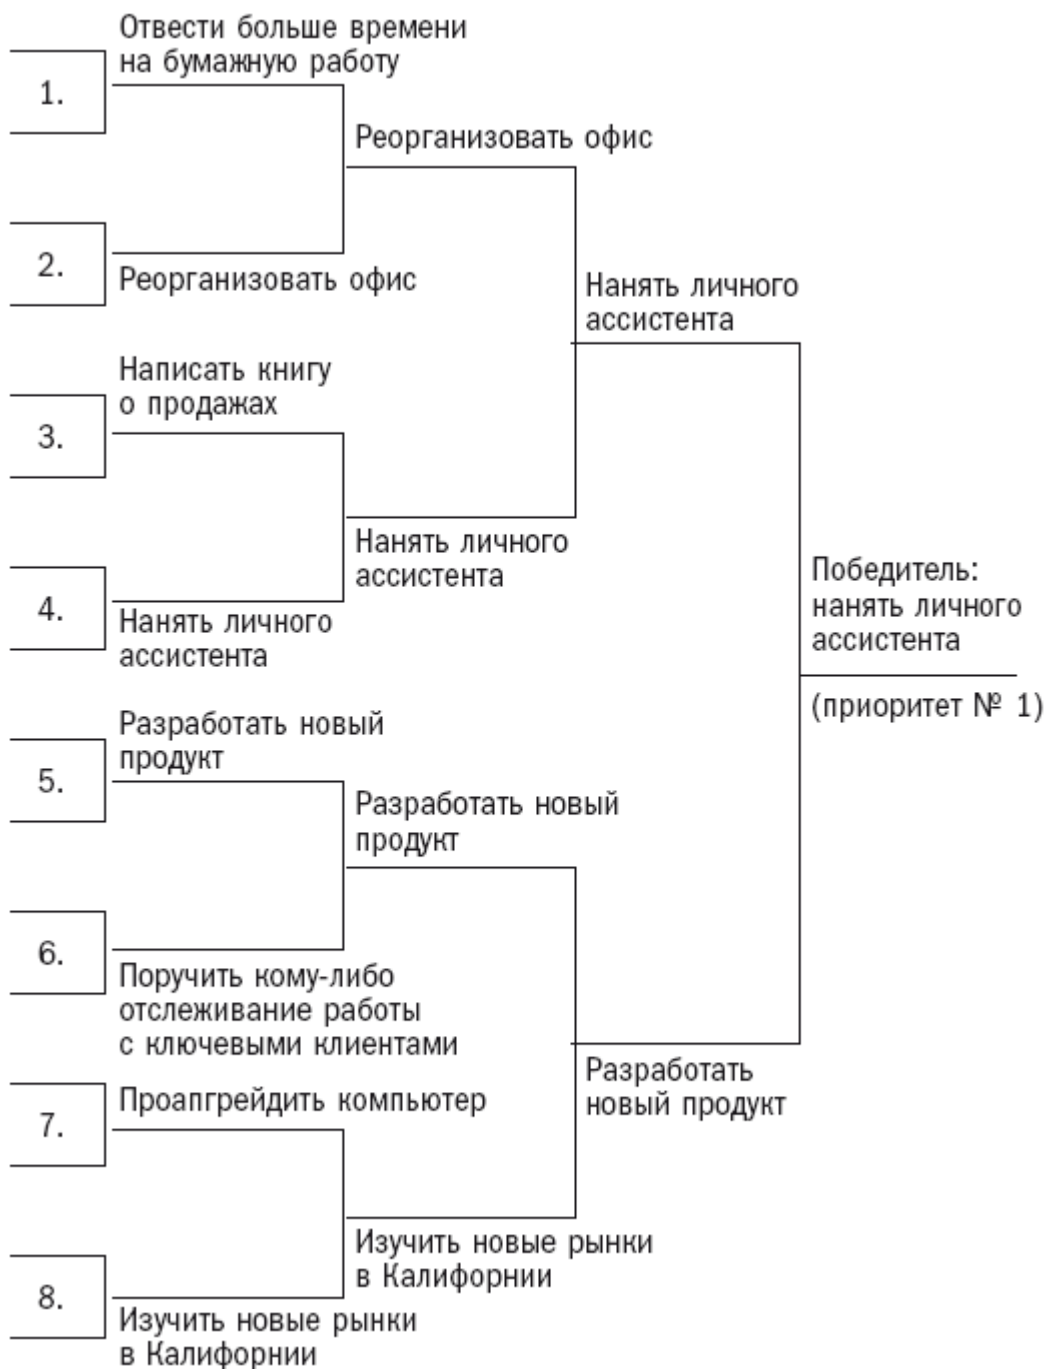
1.
Отвести больше времени на бумажную работу

2.
Реорганизовать офис

Реорганизовать офис

3.
Написать книгу о продажах

4.
Нанять личного ассистента

Нанять личного ассистента

Нанять личного ассистента

5.
Разработать новый продукт

6.
Поручить кому-либо отслеживание работы с ключевыми клиентами

Разработать новый продукт

7.
Проапгрейдить компьютер

8.
Изучить новые рынки в Калифорнии

Изучить новые рынки в Калифорнии

Разработать новый продукт

Победитель: нанять личного ассистента

(приоритет № 1)